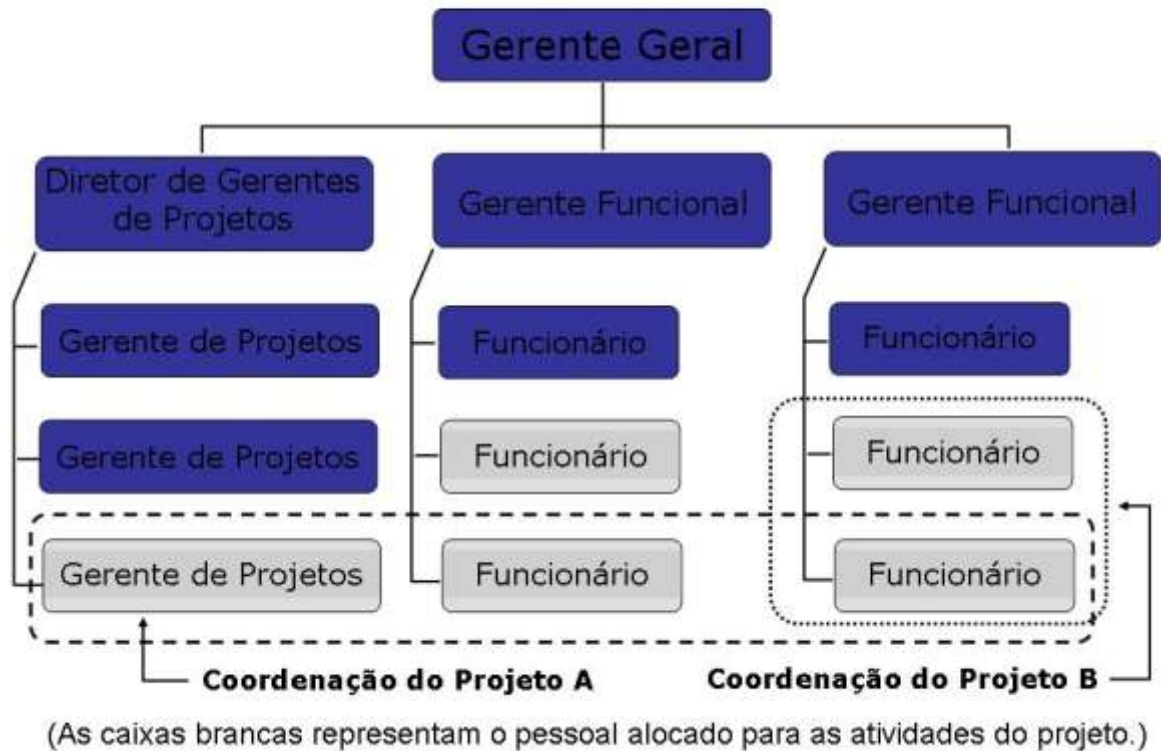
Gerente Geral

Diretor de Gerentes de Projetos

Gerente Funcional

Gerente Funcional

Gerente de Projetos

Funcionário

Funcionário

Gerente de Projetos

Funcionário

Funcionário

Gerente de Projetos

Funcionário

Funcionário

Coordenação do Projeto A

Coordenação do Projeto B

(As caixas brancas representam o pessoal alocado para as atividades do projeto.)